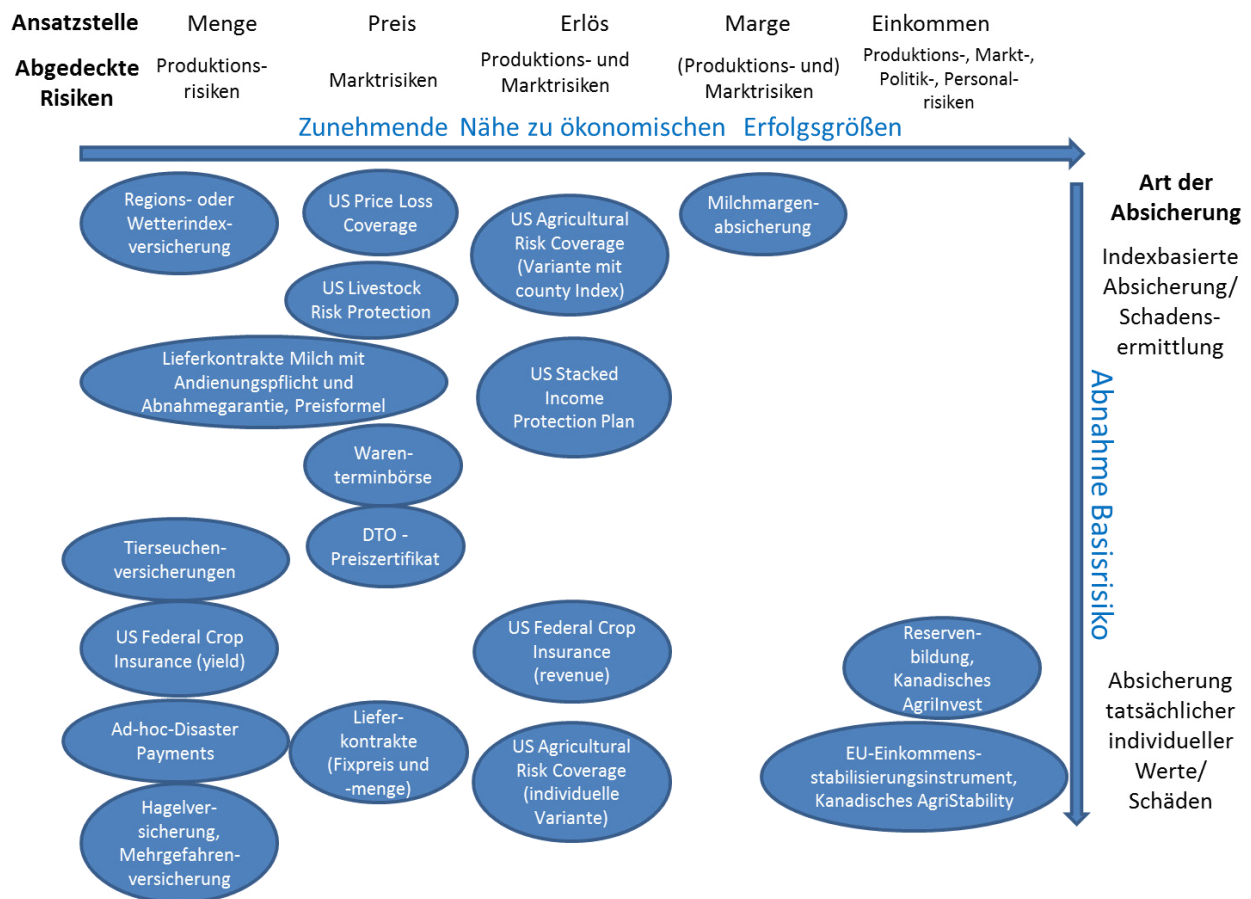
Ansatzstelle Menge Preis Erlös Marge Einkommen

Abgedeckte Risiken Produktionsrisiken Marktrisiken Produktions- und Marktrisiken (Produktions- und) Marktrisiken Produktions-, Markt-, Politik-, Personalrisiken

Zunehmende Nähe zu ökonomischen Erfolgsgrößen

Art der Absicherung

Indexbasierte Absicherung/ Schadensermittlung

Abnahme Basisrisiko

Absicherung tatsächlicher individueller Werte/ Schäden

Regions- oder Wetterindexversicherung

US Price Loss Coverage

US Agricultural Risk Coverage (Variante mit county Index)

Milchmargenabsicherung

US Livestock Risk Protection

Lieferkontrakte Milch mit Andienungspflicht und Abnahmegarantie, Preisformel

US Stacked Income Protection Plan

Warenterminbörse

DTO - Preiszertifikat

Tierseuchenversicherungen

US Federal Crop Insurance (yield)

US Federal Crop Insurance (revenue)

Reservenbildung, Kanadisches AgriInvest

Ad-hoc-Disaster Payments

Lieferkontrakte (Fixpreis und -menge)

US Agricultural Risk Coverage (individuelle Variante)

EU-Einkommensstabilisierungsinstrument, Kanadisches AgriStability

Hagelversicherung, Mehrgefahrenversicherung